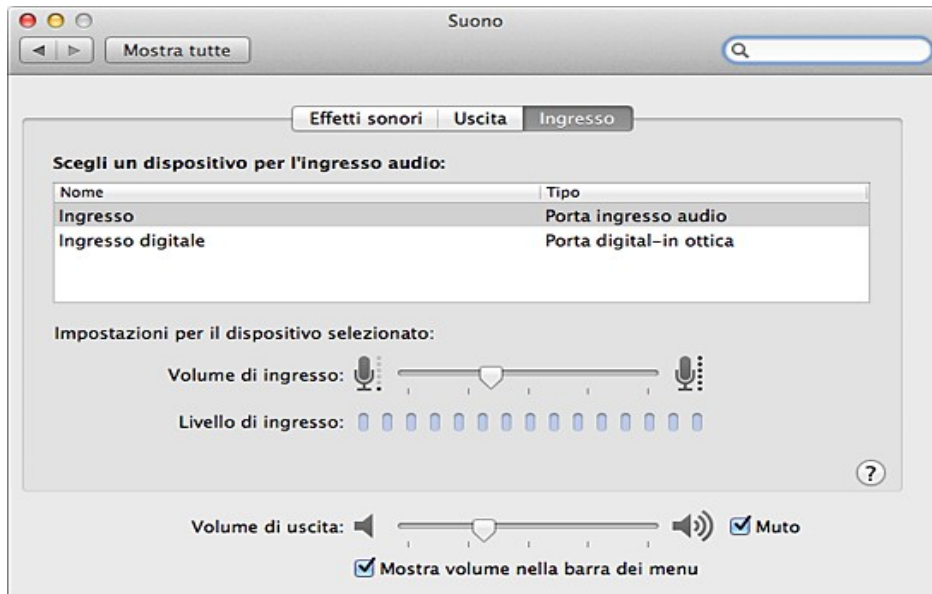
Suono

Mostra tutte

Effetti sonori | Uscita | Ingresso

Scegli un dispositivo per l'ingresso audio:

| Nome | Tipo |
|---|---|
| Ingresso | Porta ingresso audio |
| Ingresso digitale | Porta digital-in ottica |

Impostazioni per il dispositivo selezionato:

Volume di ingresso:

Livello di ingresso:

?

Volume di uscita:

Muto

Mostra volume nella barra dei menu